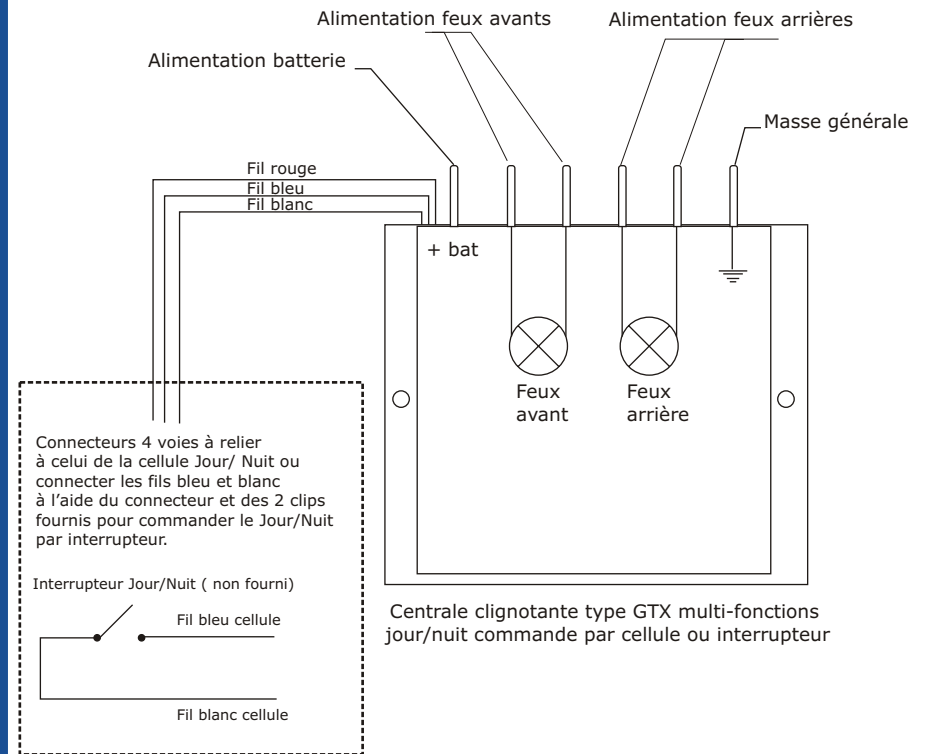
Alimentation feux avants

Alimentation feux arrières

Alimentation batterie

Masse générale

Fil rouge

Fil bleu

Fil blanc

+ bat

Feux avant

Feux arrière

Connecteurs 4 voies à relier à celui de la cellule Jour/ Nuit ou connecter les fils bleu et blanc à l'aide du connecteur et des 2 clips fournis pour commander le Jour/Nuit par interrupteur.

Interrupteur Jour/Nuit ( non fourni)

Fil bleu cellule

Fil blanc cellule

Centrale clignotante type GTX multi-fonctions jour/nuit commande par cellule ou interrupteur